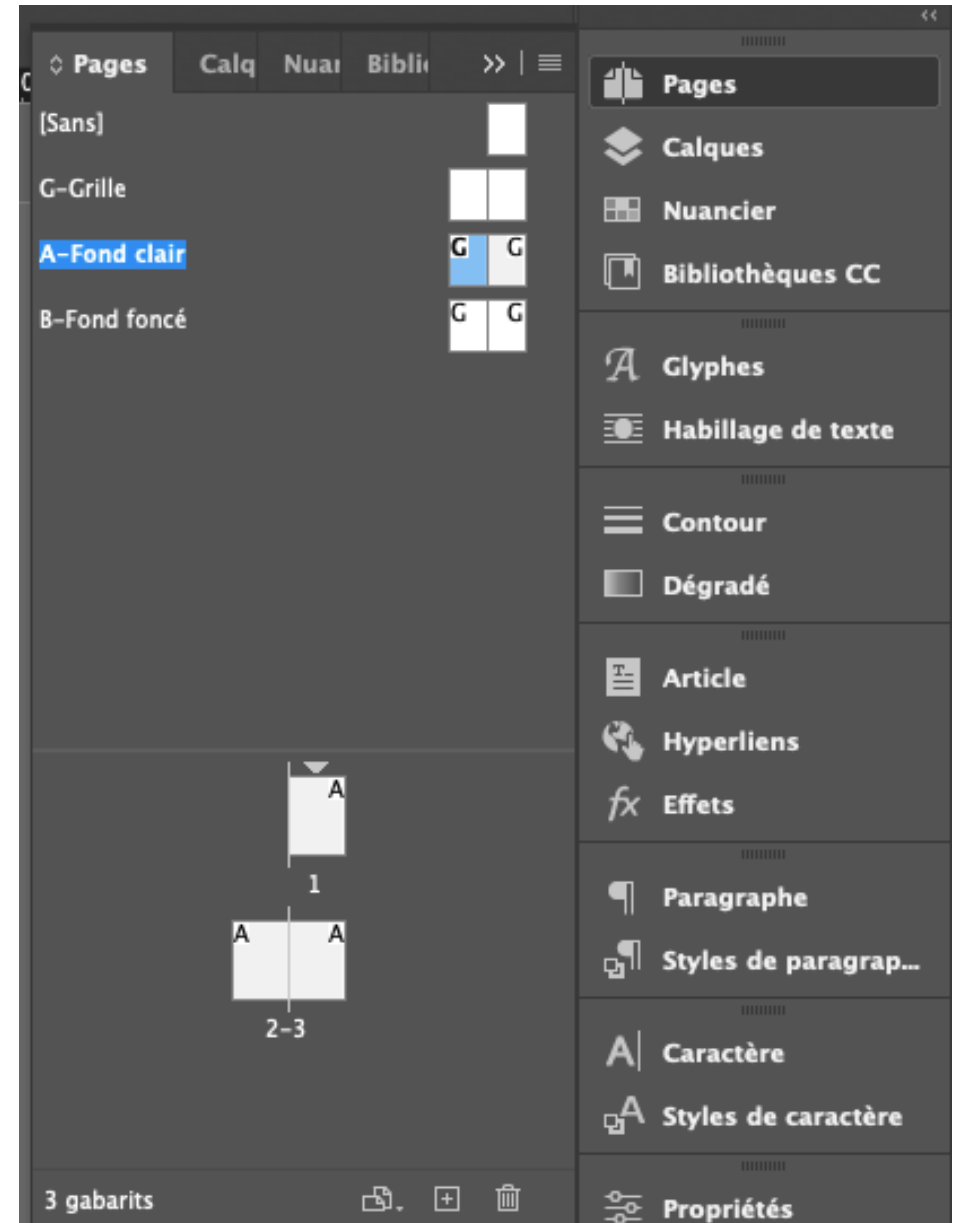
Pages Calq Nuai Biblio >>

[Sans]
G-Grille
A-Fond clair
G G
B-Fond foncé
G G

A
1
A A
2-3

3 gabarits

Pages
Calques
Nuancier
Bibliothèques CC
Glyphes
Habillage de texte
Contour
Dégradé
Article
Hyperliens
fx Effets
Paragraphe
Styles de paragrap...
Caractère
Styles de caractère
Propriétés